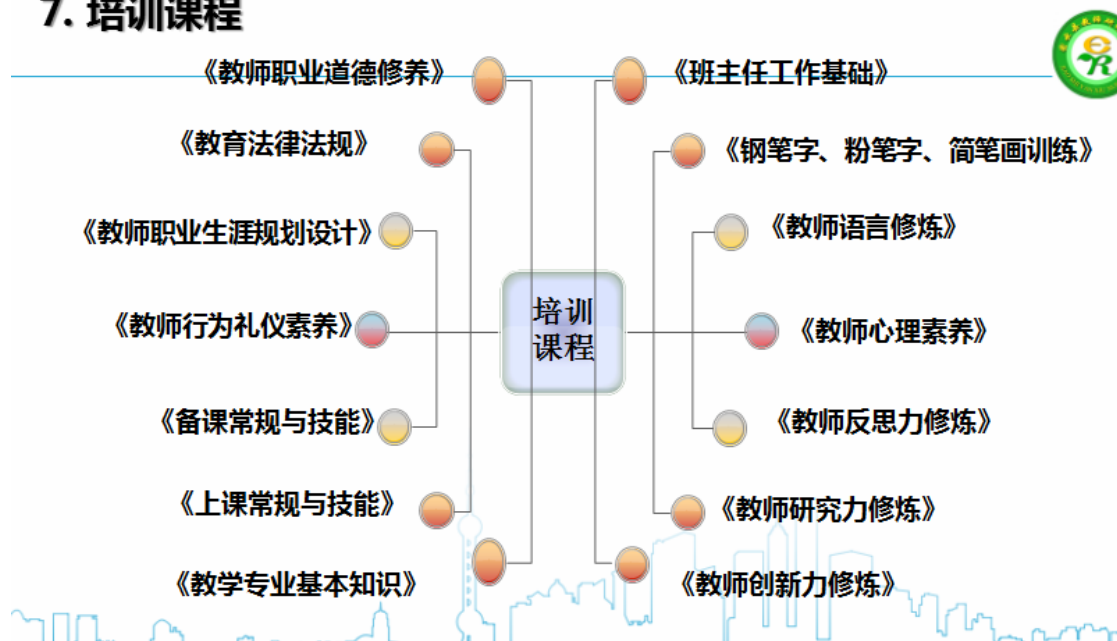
7. 培训课程

培训课程

《教师职业道德修养》

《教育法律法规》

《教师职业生涯规划设计》

《教师行为礼仪素养》

《备课常规与技能》

《上课常规与技能》

《教学专业基本知识》

《班主任工作基础》

《钢笔字、粉笔字、简笔画训练》

《教师语言修炼》

《教师心理素养》

《教师反思力修炼》

《教师研究力修炼》

《教师创新力修炼》